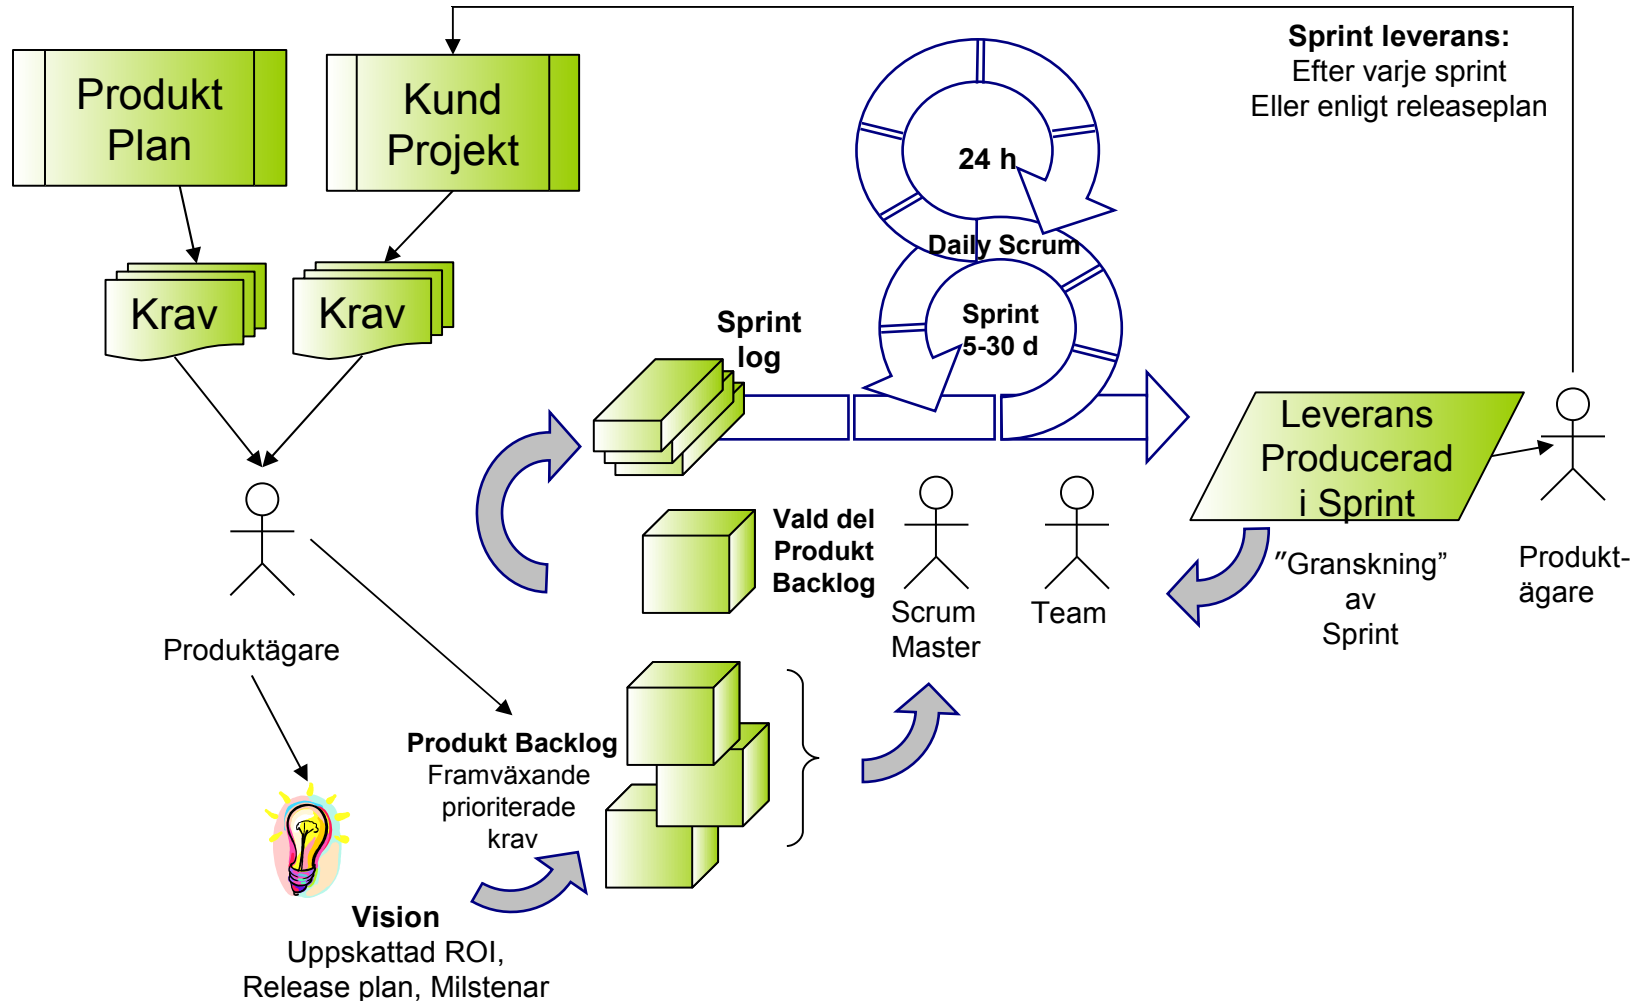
Produkt Plan

Kund Projekt

Sprint leverans:
Efter varje sprint
Eller enligt releaseplan

24 h

Daily Scrum

Sprint 5-30 d

Krav

Krav

Sprint log

Leverans Producerad i Sprint

Vald del Produkt Backlog

Scrum Master

Team

”Granskning” av Sprint

Produkt-ägare

Produktägare

Produkt Backlog
Framväxande prioriterade krav

Vision
Uppskattad ROI,
Release plan, Milstenar